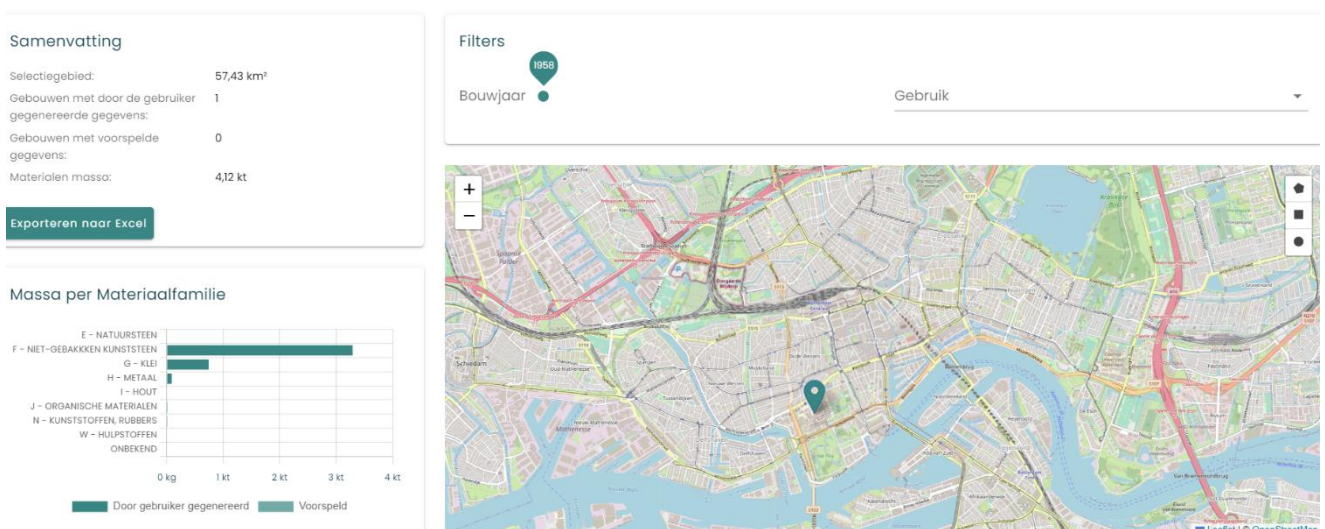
Samenvatting

| | |
|---|---|
| Selectiegebied: | 57,43 km² |
| Gebouwen met door de gebruiker gegenereerde gegevens: | 1 |
| Gebouwen met voorspelde gegevens: | 0 |
| Materialen massa: | 4,12 kt |

Exporteren naar Excel

Massa per Materiaalfamilie

E - NATUURSTEEN
F - NIET-GEBAKKEN KUNSTSTEEN
G - KLEI
H - METAAL
I - HOUT
J - ORGANISCHE MATERIALEN
N - KUNSTSTOFFEN, RUBBERS
W - HULPSTOFFEN
ONBEKEND

0 kg 1 kt 2 kt 3 kt 4 kt

Door gebruiker gegenereerd Voorspeld

Filters

1958
Bouwjaar

Gebruik

+
−

Schiedam

Leaflet | © OpenStreetMap